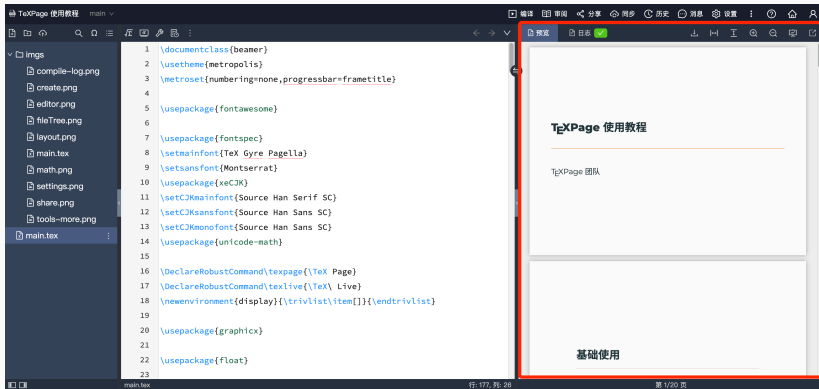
TeXPage 使用教程 main

编译 审阅 分享 同步 历史 消息 设置

imgs
compile-log.png
create.png
editor.png
fileTree.png
layout.png
main.tex
math.png
settings.png
share.png
tools-more.png
main.tex

1 \documentclass{beamer}
2 \usetheme{metropolis}
3 \metroset{numbering=none,progressbar=frametitle}
4
5 \usepackage{fontawesome}
6
7 \usepackage{fontspec}
8 \setmainfont{TeX Gyre Pagella}
9 \setsansfont{Montserrat}
10 \usepackage{xeCJK}
11 \setCJKmainfont{Source Han Serif SC}
12 \setCJKsansfont{Source Han Sans SC}
13 \setCJKmonofont{Source Han Sans SC}
14 \usepackage{unicode-math}
15
16 \DeclareRobustCommand\texpage{\TeX Page}
17 \DeclareRobustCommand\texlive{\TeX\ Live}
18 \newenvironment{display}{\trivlist\item[]}{\endtrivlist}
19
20 \usepackage{graphicx}
21
22 \usepackage{float}

预览 日志

TEXPage 使用教程

TEXPage 团队

基础使用

main.tex 行: 177, 列: 28 第 1/20 页